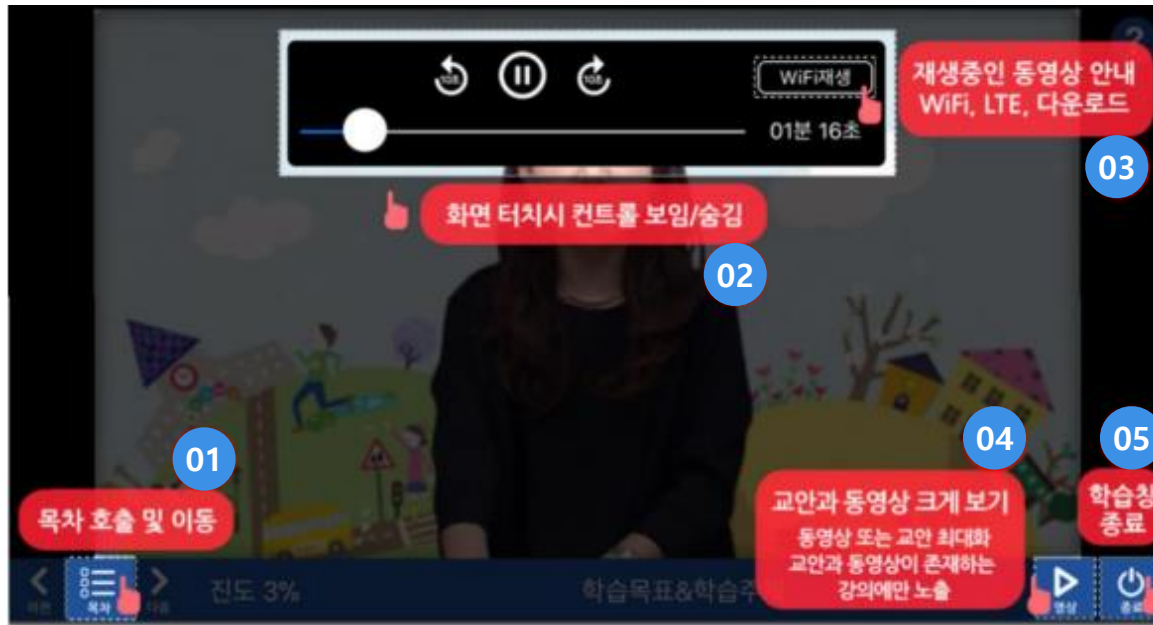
?

10초

10초

WiFi재생

01분 16초

재생중인 동영상 안내
WiFi, LTE, 다운로드

03

화면 터치시 컨트롤 보임/숨김

02

01

04

05

목차 호출 및 이동

교안과 동영상 크게 보기
동영상 또는 교안 최대화
교안과 동영상이 존재하는
강의에만 노출

학습창
종료

이전

목차

다음

진도 3%

학습목표&학습주

영상

종료